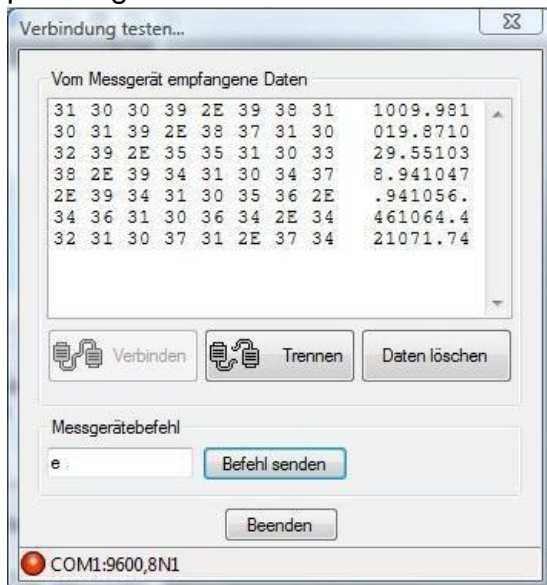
Verbindung testen...

Vom Messgerät empfangene Daten

31 30 30 39 2E 39 38 31 1009.981
30 31 39 2E 38 37 31 30 019.8710
32 39 2E 35 35 31 30 33 29.55103
38 2E 39 34 31 30 34 37 8.941047
2E 39 34 31 30 35 36 2E .941056.
34 36 31 30 36 34 2E 34 461064.4
32 31 30 37 31 2E 37 34 21071.74

Verbinden

Trennen

Daten löschen

Messgerätebefehl

e

Befehl senden

Beenden

COM1:9600,8N1